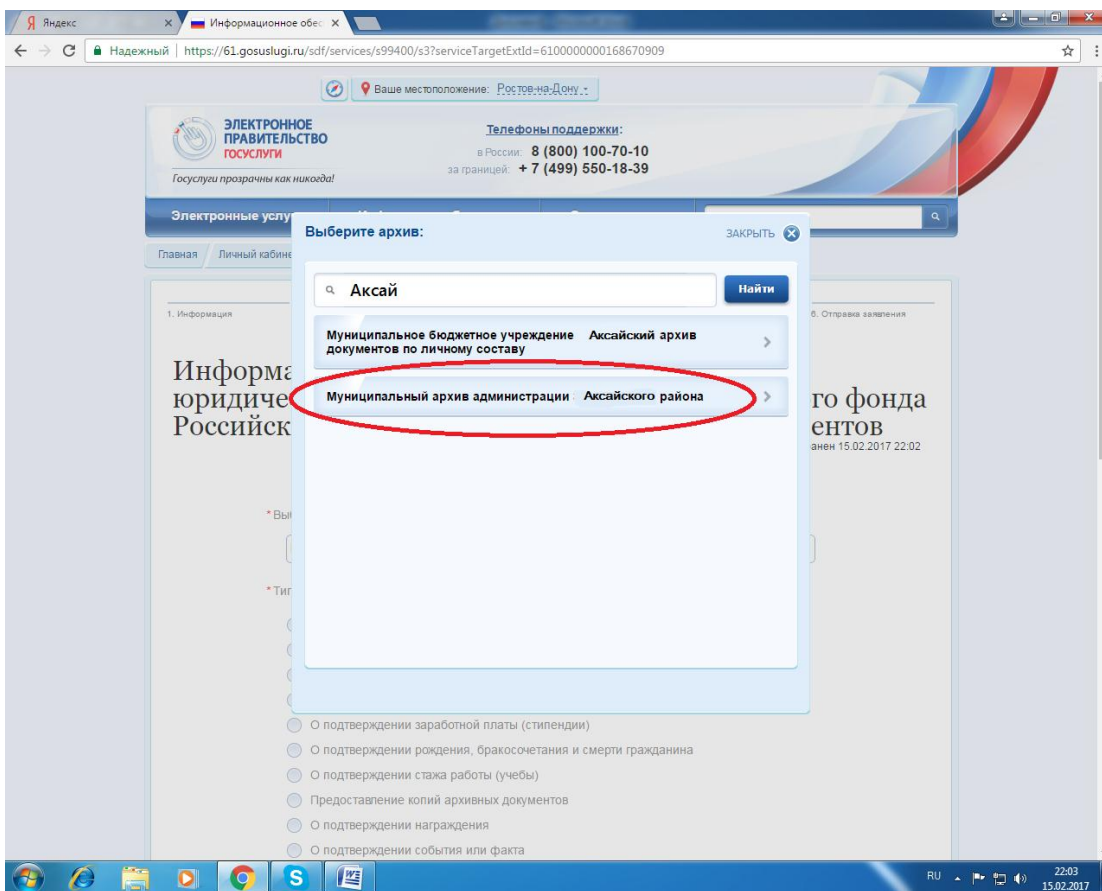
Я Яндекс ×
Информационное обес ×

Надежный | https://61.gosuslugi.ru/sdf/services/s99400/s3?serviceTargetExtId=6100000000168670909

Ваше местоположение: Ростов-на-Дону

ЭЛЕКТРОННОЕ ПРАВИТЕЛЬСТВО ГОСУСЛУГИ
Госуслуги прозрачны как никогда!

Телефоны поддержки:
в России: 8 (800) 100-70-10
за границей: + 7 (499) 550-18-39

Электронные услу

Главная / Личный кабине

1. Информация
6. Отправка заявления

Информа
юридиче
Российск
го фонда
ентов
анен 15.02.2017 22:02

Выберите архив:
ЗАКРЫТЬ

Аксай
Найти

Муниципальное бюджетное учреждение Аксайский архив документов по личному составу

Муниципальный архив администрации Аксайского района

* Вы

* Ти

О подтверждении заработной платы (стипендии)
О подтверждении рождения, бракосочетания и смерти гражданина
О подтверждении стажа работы (учебы)
Предоставление копий архивных документов
О подтверждении награждения
О подтверждении события или факта

RU
22:03
15.02.2017